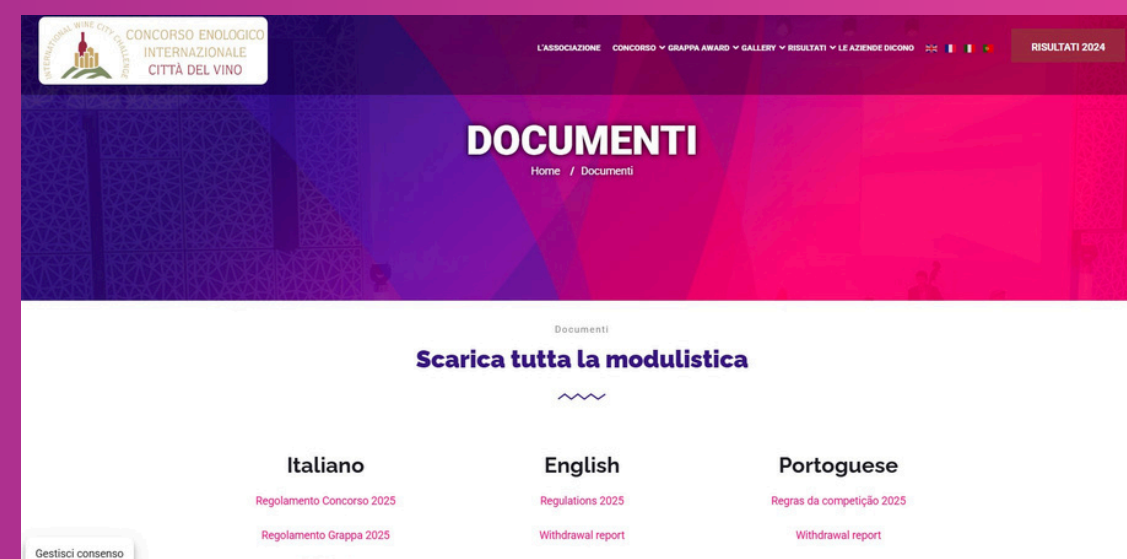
INTERNATIONAL WINE CITY CHALLENGE
CONCORSO ENOLOGICO INTERNAZIONALE
CITTÀ DEL VINO

L'ASSOCIAZIONE CONCORSO GRAPPA AWARD GALLERY RISULTATI LE AZIENDE DICONO

RISULTATI 2024

DOCUMENTI

Home / Documenti

Documenti

Scarica tutta la modulistica

Italiano

Regolamento Concorso 2025

Regolamento Grappa 2025

English

Regulations 2025

Withdrawal report

Portoguese

Regras da competição 2025

Withdrawal report

Gestisci consenso